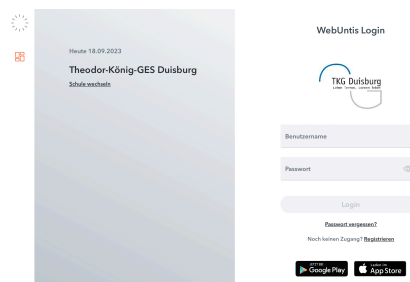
Heute 18.09.2023

Theodor-König-GES Duisburg

Schule wechseln

WebUntis Login

TKG Duisburg
Leben · Lernen · Lernen heißt

Benutzername

Passwort

Login

Passwort vergessen?

Noch keinen Zugang? Registrieren

JETZT BEI Google Play

Laden im App Store